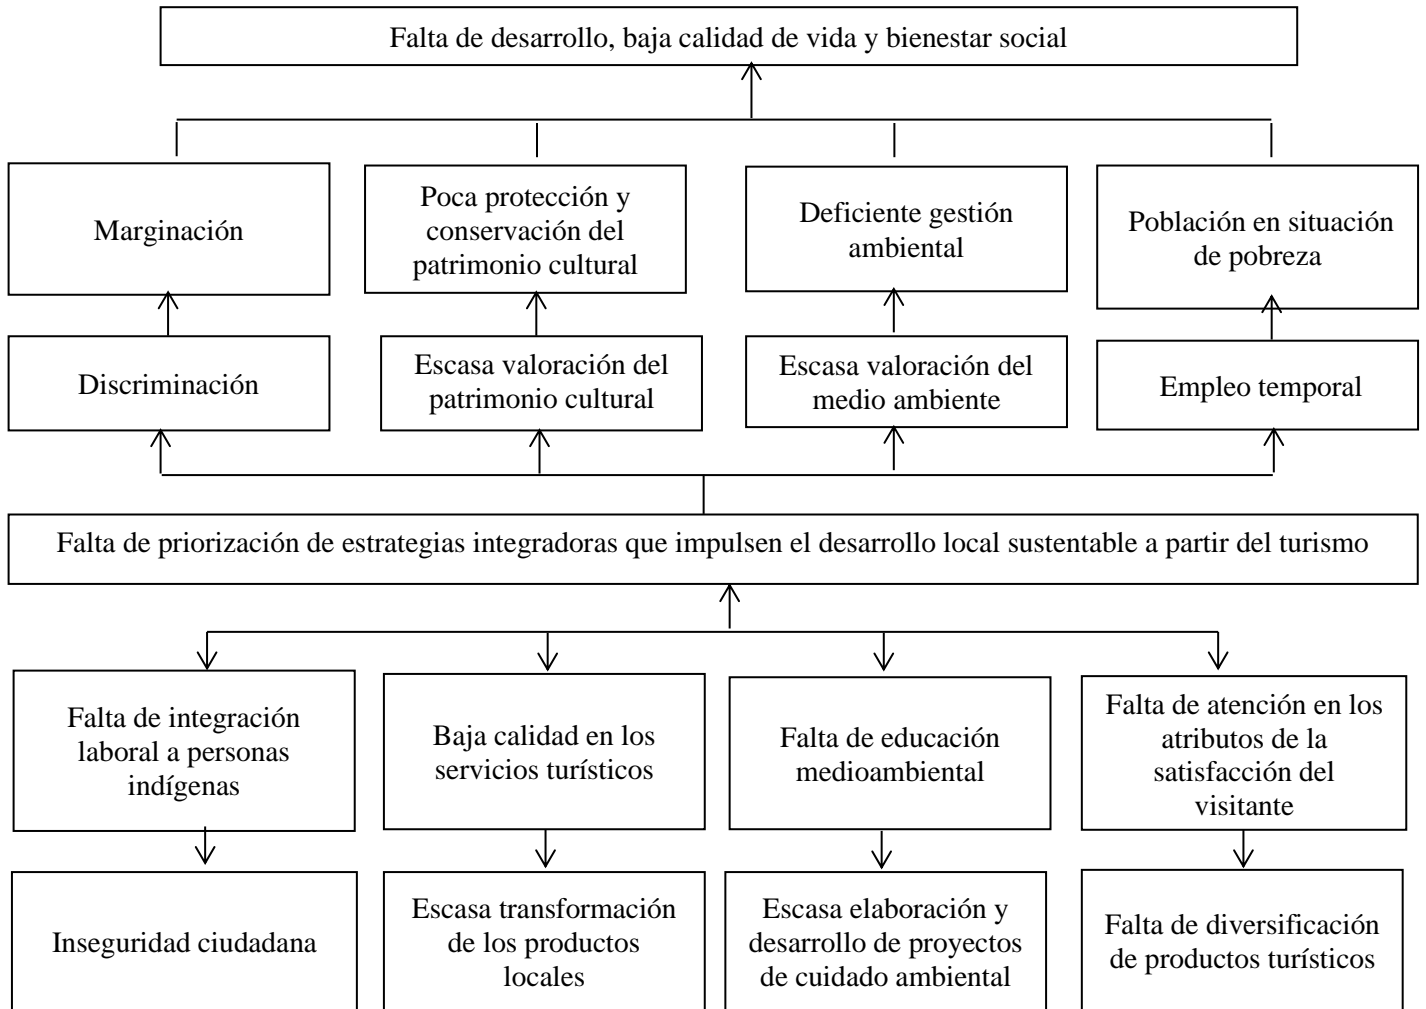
Falta de desarrollo, baja calidad de vida y bienestar social

Marginación

Poca protección y conservación del patrimonio cultural

Deficiente gestión ambiental

Población en situación de pobreza

Discriminación

Escasa valoración del patrimonio cultural

Escasa valoración del medio ambiente

Empleo temporal

Falta de priorización de estrategias integradoras que impulsen el desarrollo local sustentable a partir del turismo

Falta de integración laboral a personas indígenas

Baja calidad en los servicios turísticos

Falta de educación medioambiental

Falta de atención en los atributos de la satisfacción del visitante

Inseguridad ciudadana

Escasa transformación de los productos locales

Escasa elaboración y desarrollo de proyectos de cuidado ambiental

Falta de diversificación de productos turísticos